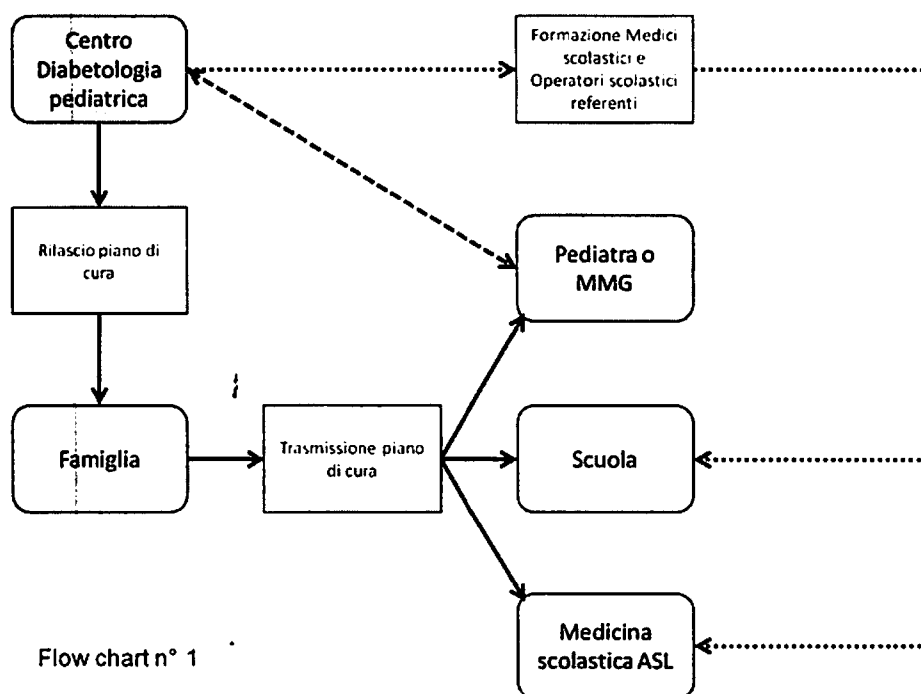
Centro Diabetologia pediatrica

Formazione Medici scolastici e Operatori scolastici referenti

Rilascio piano di cura

Pediatra o MMG

Famiglia

Trasmissione piano di cura

Scuola

Medicina scolastica ASL

Flow chart n° 1